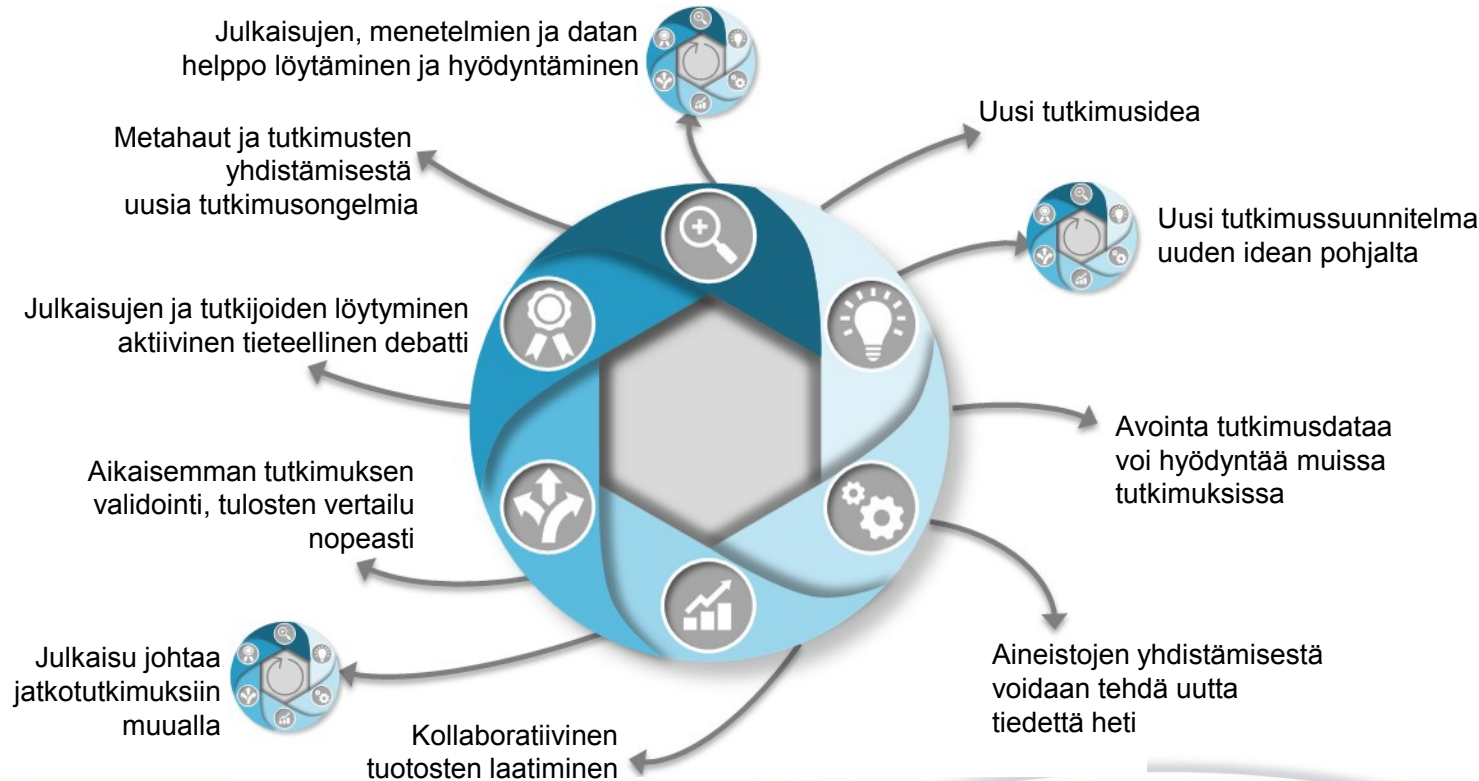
Julkaisujen, menetelmien ja datan helppo löytäminen ja hyödyntäminen

Uusi tutkimusidea

Metahaut ja tutkimusten yhdistämisestä uusia tutkimusongelmia

Uusi tutkimussuunnitelma uuden idean pohjalta

Julkaisujen ja tutkijoiden löytyminen aktiivinen tieteellinen debatti

Avointa tutkimusdataa voi hyödyntää muissa tutkimuksissa

Aikaisemman tutkimuksen validointi, tulosten vertailu nopeasti

Julkaisu johtaa jatkotutkimuksiin muualla

Aineistojen yhdistämisestä voidaan tehdä uutta tiedettä heti

Kollaboratiivinen tuotosten laatiminen